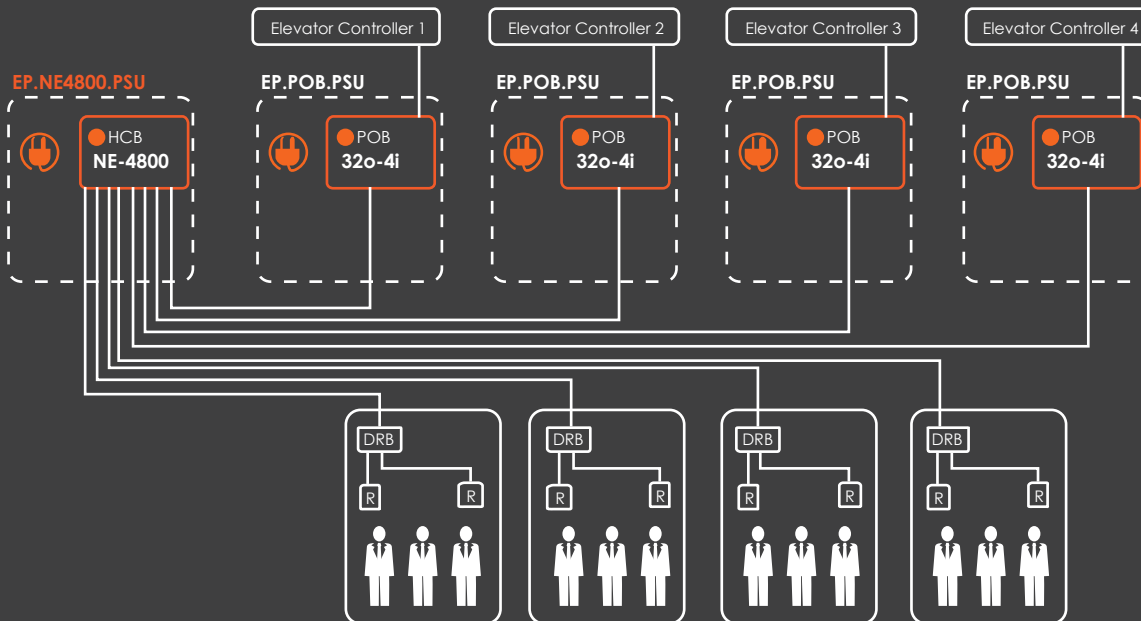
Elevator Controller 1
Elevator Controller 2
Elevator Controller 3
Elevator Controller 4

EP.NE4800.PSU
HCB
NE-4800

EP.POB.PSU
POB
32o-4i

EP.POB.PSU
POB
32o-4i

EP.POB.PSU
POB
32o-4i

EP.POB.PSU
POB
32o-4i

DRB
R
R

DRB
R
R

DRB
R
R

DRB
R
R